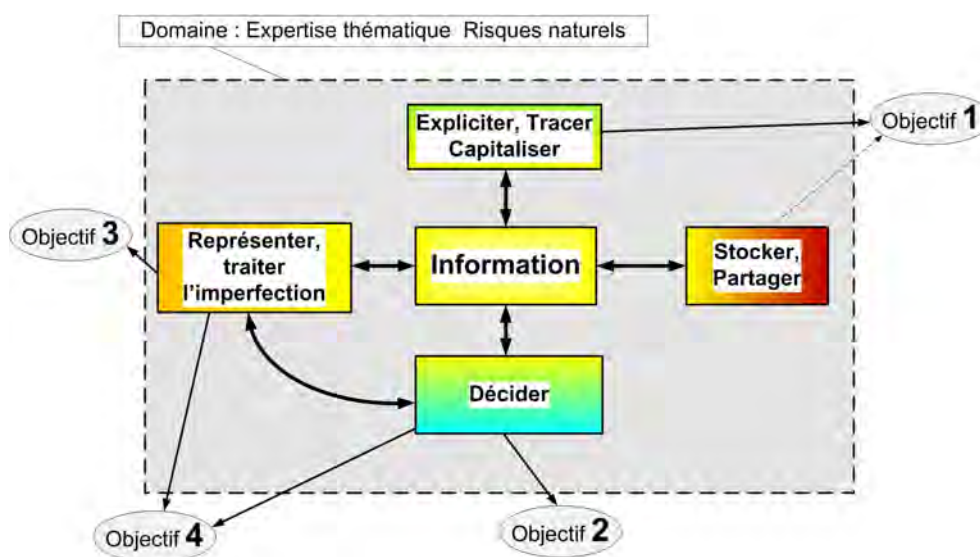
Domaine : Expertise thématique Risques naturels

Expliciter, Tracer Capitaliser

Objectif 1

Objectif 3

Représenter, traiter l'imperfection

Information

Stocker, Partager

Décider

Objectif 4

Objectif 2